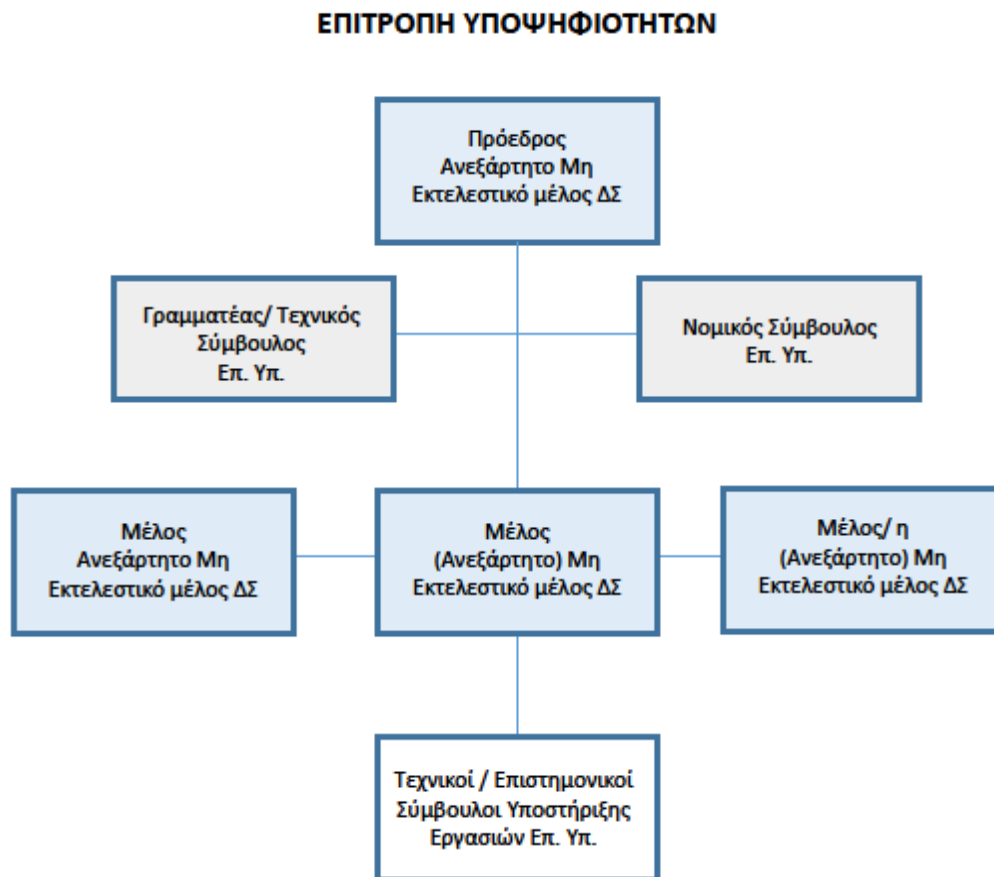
ΕΠΙΤΡΟΠΗ ΥΠΟΨΗΦΙΟΤΗΤΩΝ

Πρόεδρος
Ανεξάρτητο Μη
Εκτελεστικό μέλος ΔΣ

Γραμματέας/ Τεχνικός
Σύμβουλος
Επ. Υπ.

Νομικός Σύμβουλος
Επ. Υπ.

Μέλος
Ανεξάρτητο Μη
Εκτελεστικό μέλος ΔΣ

Μέλος
(Ανεξάρτητο) Μη
Εκτελεστικό μέλος ΔΣ

Μέλος/ η
(Ανεξάρτητο) Μη
Εκτελεστικό μέλος ΔΣ

Τεχνικοί / Επιστημονικοί
Σύμβουλοι Υποστήριξης
Εργασιών Επ. Υπ.